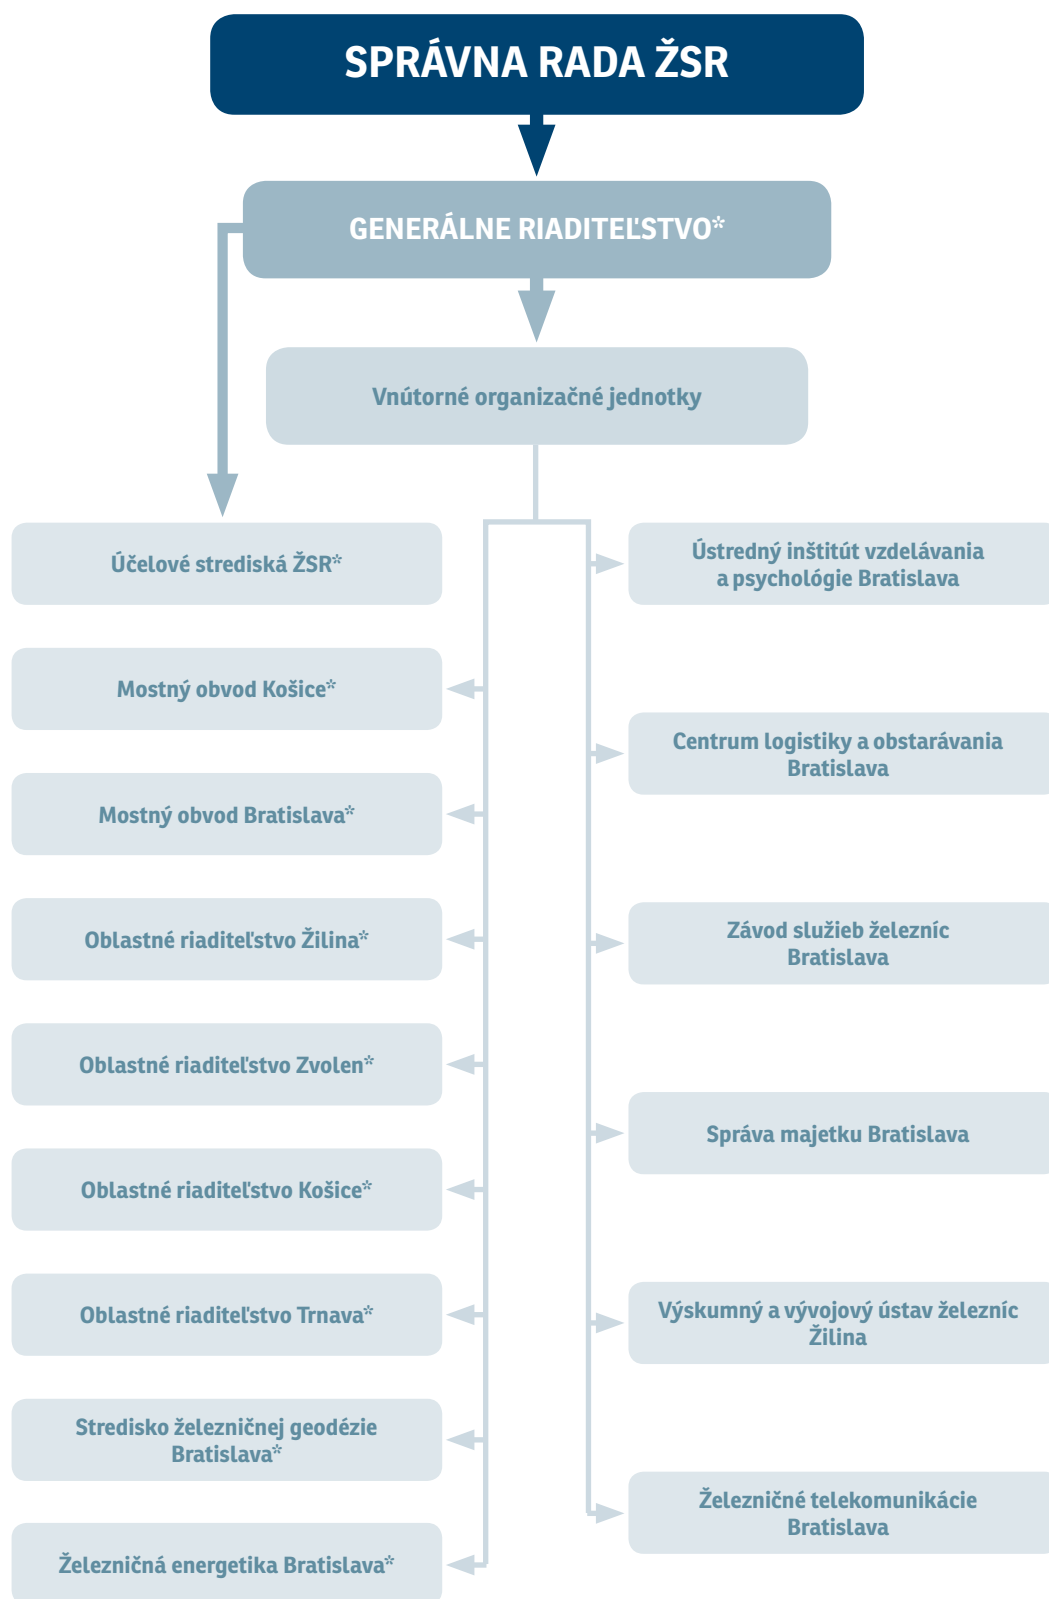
SPRÁVNA RADA ŽSR

GENERÁLNE RIADITEĽSTVO*

Vnútorné organizačné jednotky

Účelové strediská ŽSR*

Mostný obvod Košice*

Mostný obvod Bratislava*

Oblastné riaditeľstvo Žilina*

Oblastné riaditeľstvo Zvolen*

Oblastné riaditeľstvo Košice*

Oblastné riaditeľstvo Trnava*

Stredisko železničnej geodézie Bratislava*

Železničná energetika Bratislava*

Ústredný inštitút vzdelávania a psychológie Bratislava

Centrum logistiky a obstarávania Bratislava

Závod služieb železníc Bratislava

Správa majetku Bratislava

Výskumný a vývojový ústav železníc Žilina

Železničné telekomunikácie Bratislava